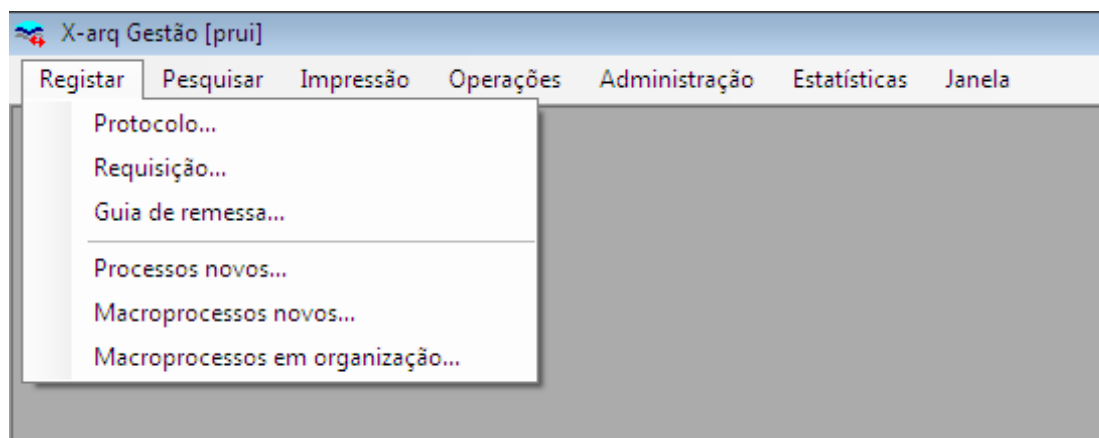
X-arq Gestão [prui]

Registar Pesquisar Impressão Operações Administração Estatísticas Janela

Protocolo...
Requisição...
Guia de remessa...

Processos novos...
Macroprocessos novos...
Macroprocessos em organização...